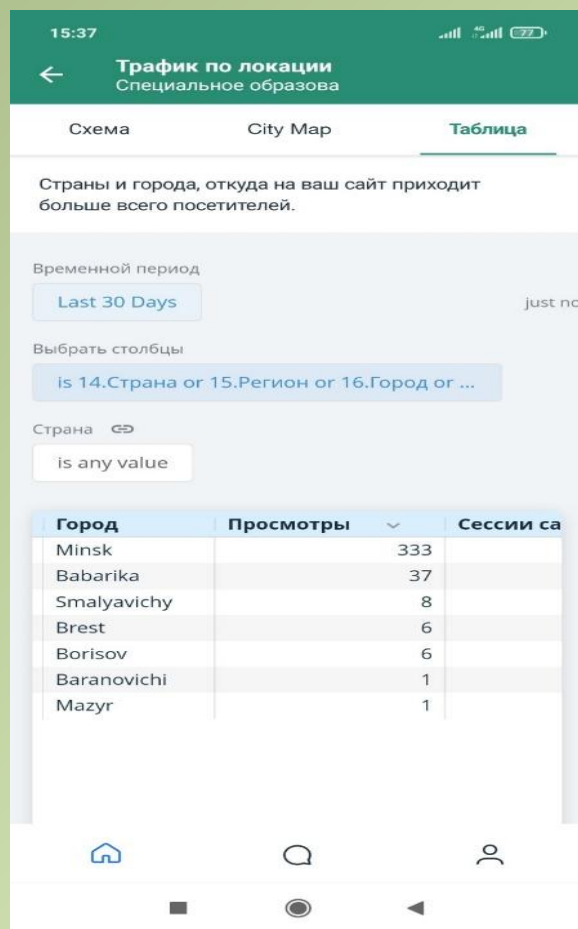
15:37

77

Трафик по локации
Специальное образова

Схема | City Map | Таблица

Страны и города, откуда на ваш сайт приходит больше всего посетителей.

Временной период

Last 30 Days

just no

Выбрать столбцы

is 14.Страна or 15.Регион or 16.Город or ...

Страна

is any value

| Город | Просмотры | Сессии са |
|---|---|---|
| Minsk | 333 | |
| Babarika | 37 | |
| Smalyavichy | 8 | |
| Brest | 6 | |
| Borisov | 6 | |
| Baranovichi | 1 | |
| Mazyr | 1 | |